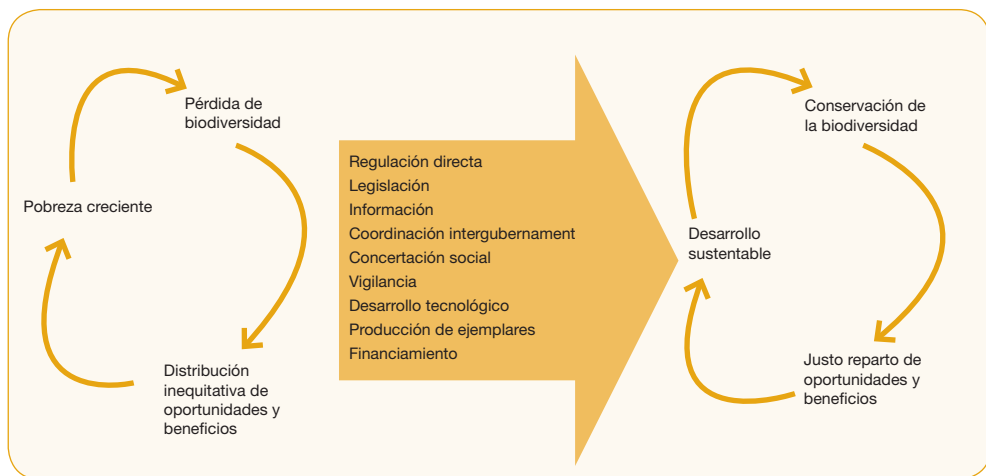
Pérdida de biodiversidad

Pobreza creciente

Distribución inequitativa de oportunidades y beneficios

Regulación directa
Legislación
Información
Coordinación intergubernament
Concertación social
Vigilancia
Desarrollo tecnológico
Producción de ejemplares
Financiamiento

Conservación de la biodiversidad

Desarrollo sustentable

Justo reparto de oportunidades y beneficios